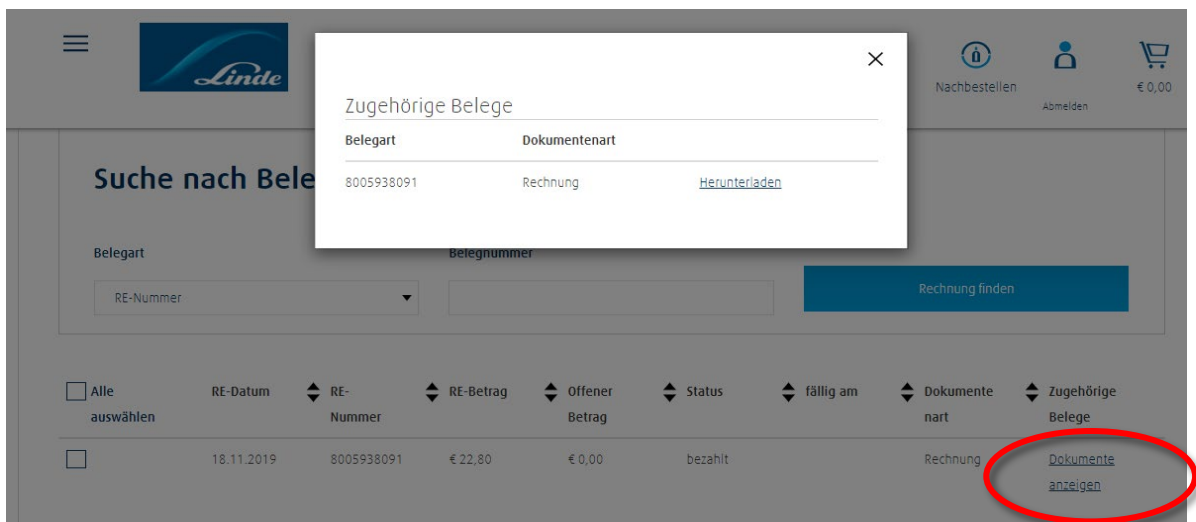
Linde

Nachbestellen

Abmelden

€ 0,00

Zugehörige Belege

| Belegart | Dokumentenart | |
|---|---|---|
| 8005938091 | Rechnung | Herunterladen |

Suche nach Bele

Belegart

RE-Nummer

Belegnummer

Rechnung finden

| Alle auswählen | RE-Datum | RE-Nummer | RE-Betrag | Offener Betrag | Status | fällig am | Dokumentenart | Zugehörige Belege |
|---|---|---|---|---|---|---|---|---|
| | 18.11.2019 | 8005938091 | € 22,80 | € 0,00 | bezahlt | | Rechnung | Dokumente anzeigen |